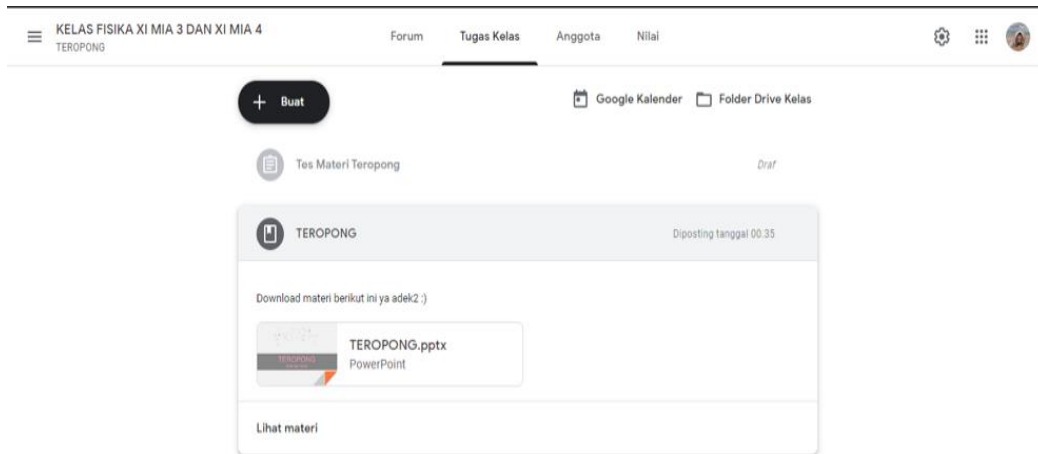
KELAS FISIKA XI MIA 3 DAN XI MIA 4
TEROPONG

Forum Tugas Kelas Anggota Nilai

+ Buat

Google Kalender Folder Drive Kelas

Tes Materi Teropong

Draf

TEROPONG

Diposting tanggal 00.35

Download materi berikut ini ya adek2 :)

TEROPONG

TEROPONG.pptx
PowerPoint

Lihat materi